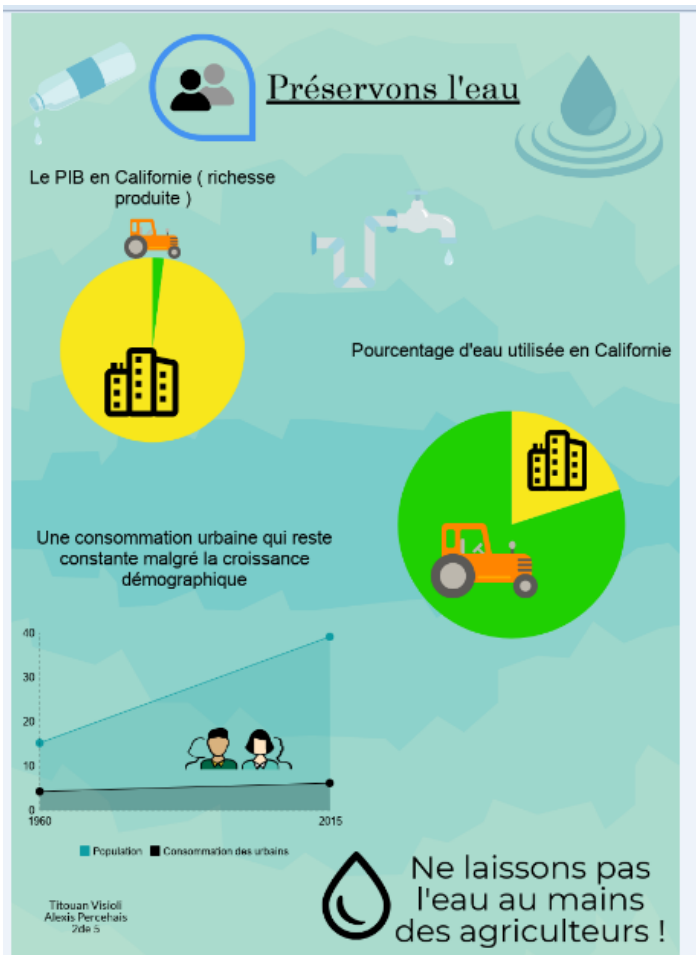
Préservons l'eau

Le PIB en Californie ( richesse produite )

Pourcentage d'eau utilisée en Californie

Une consommation urbaine qui reste constante malgré la croissance démographique

40
30
20
10
0
1960
2015

Population
Consommation des urbains

Ne laissons pas l'eau au mains des agriculteurs !

Titouan Visioli
Alexis Percehais
2de 5